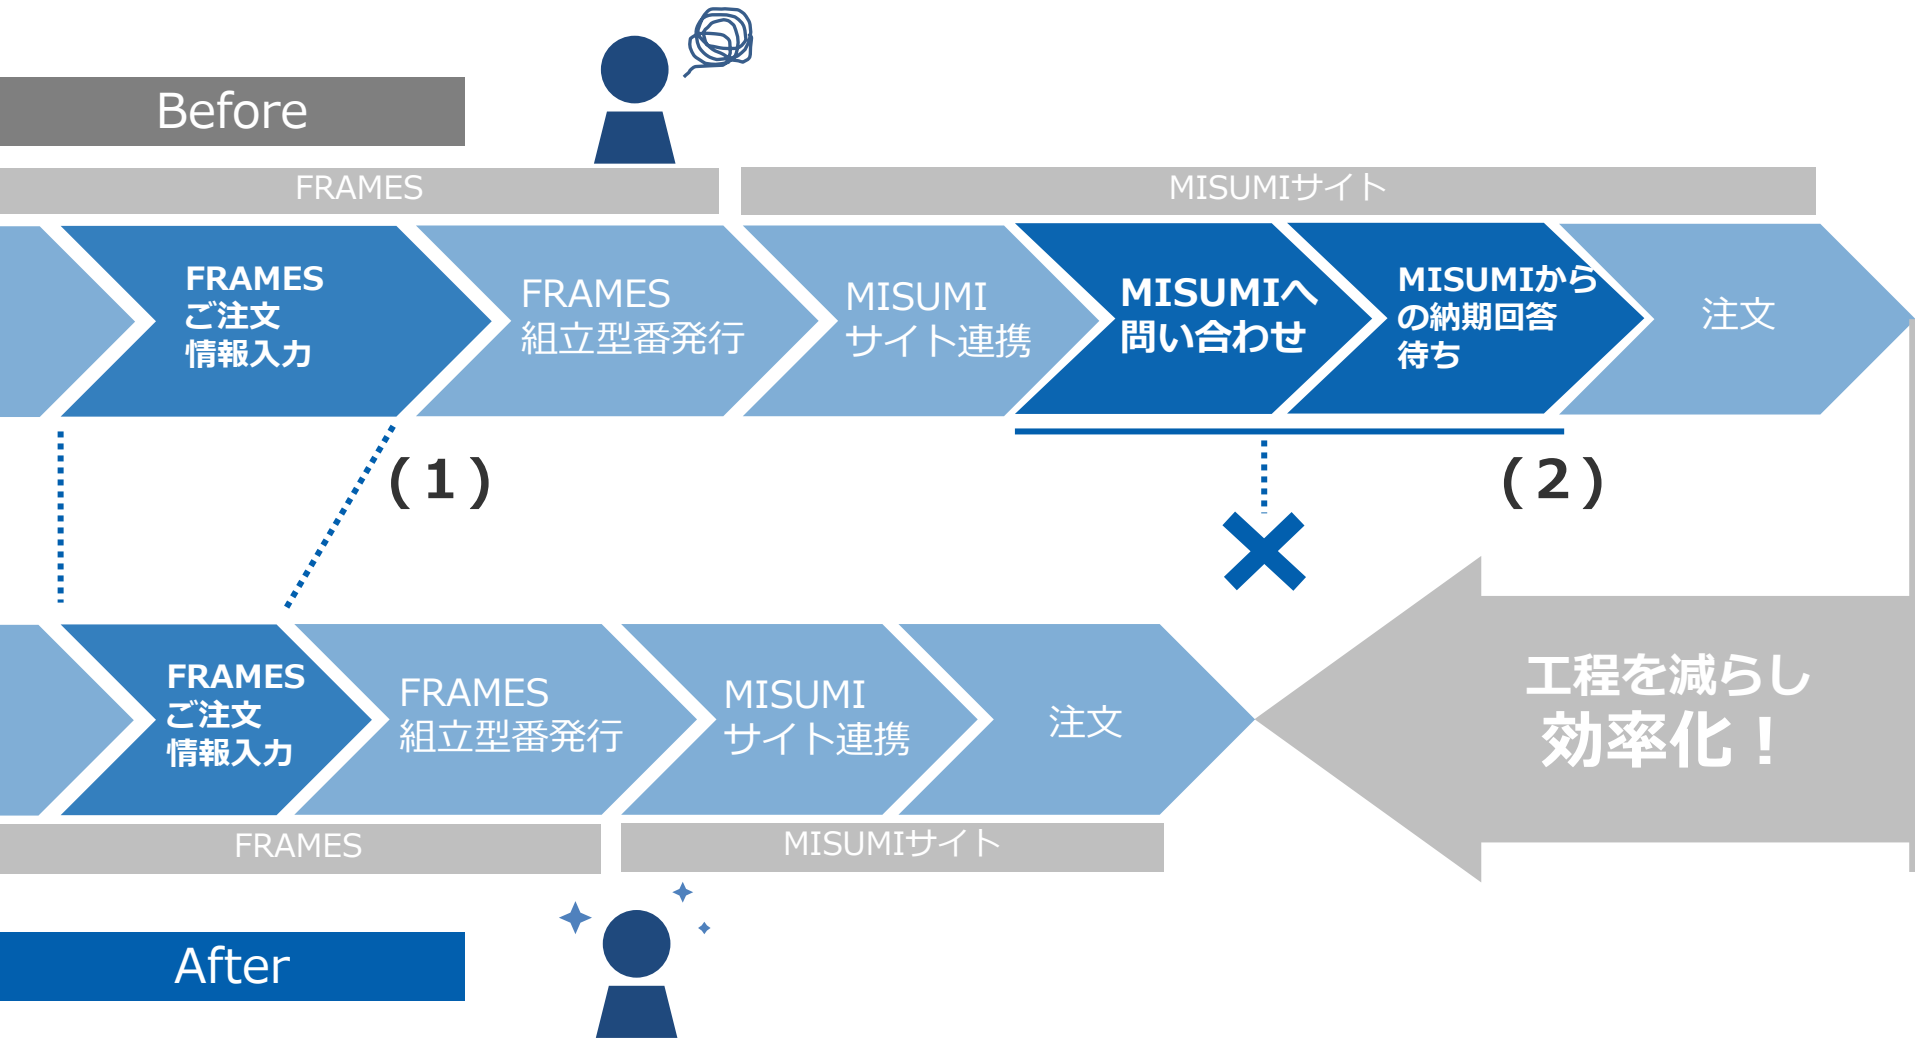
Before

FRAMES

MISUMIサイト

FRAMES ご注文 情報入力

FRAMES 組立型番発行

MISUMI サイト連携

MISUMIへ 問い合わせ

MISUMIから の納期回答 待ち

注文

(1)

(2)

工程を減らし 効率化！

FRAMES ご注文 情報入力

FRAMES 組立型番発行

MISUMI サイト連携

注文

FRAMES

MISUMIサイト

After